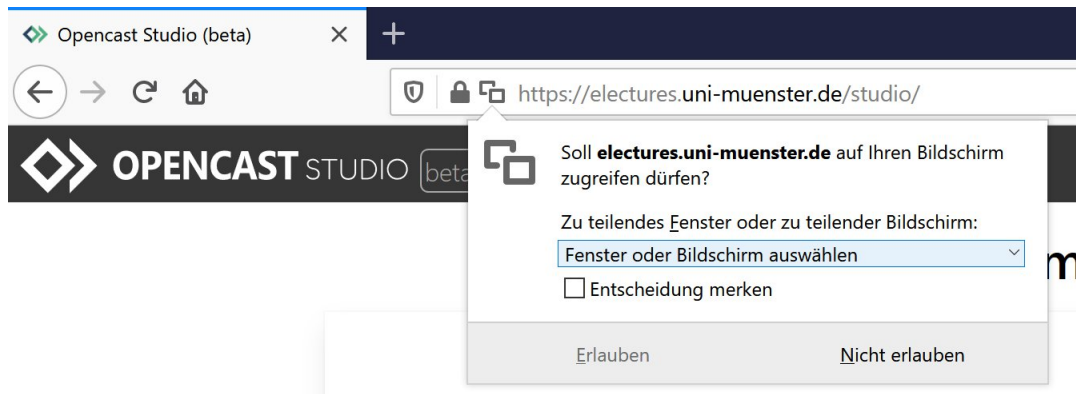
Opencast Studio (beta)

https://electures.uni-muenster.de/studio/

OPENCAST STUDIO beta

Soll **electures.uni-muenster.de** auf Ihren Bildschirm zugreifen dürfen?

Zu teilendes Fenster oder zu teilender Bildschirm:

Fenster oder Bildschirm auswählen

Entscheidung merken

Erlauben

Nicht erlauben

m